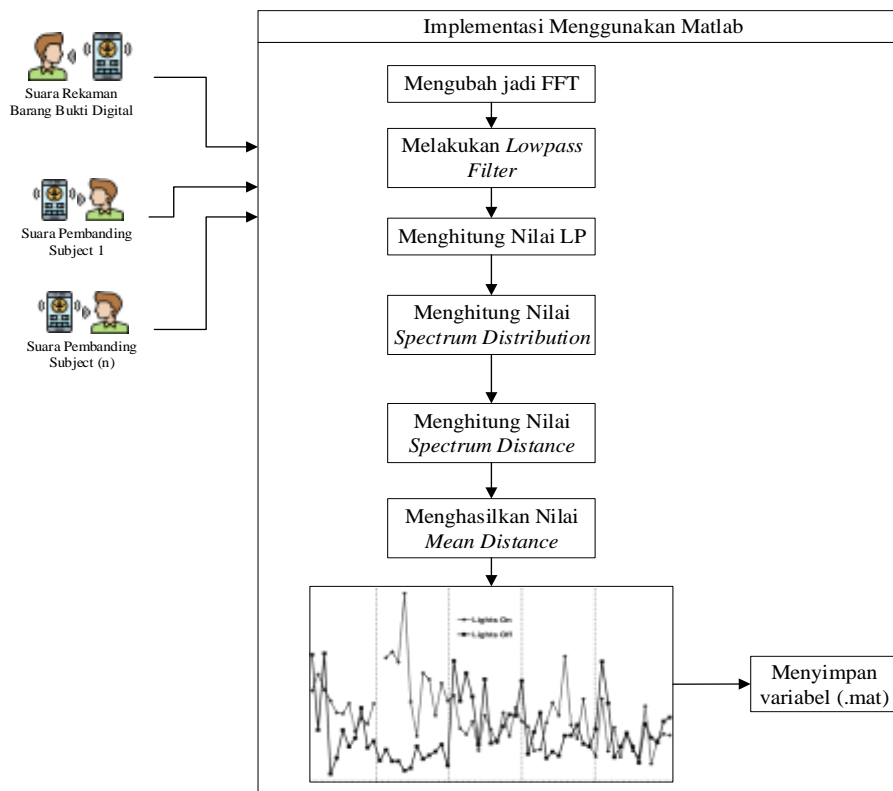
Implementasi Menggunakan Matlab

Suara Rekaman Barang Bukti Digital

Suara Pembanding Subject 1

Suara Pembanding Subject (n)

Mengubah jadi FFT

Melakukan *Lowpass Filter*

Menghitung Nilai LP

Menghitung Nilai *Spectrum Distribution*

Menghitung Nilai *Spectrum Distance*

Menghasilkan Nilai *Mean Distance*

Lights On
Lights Off

Menyimpan variabel (.mat)